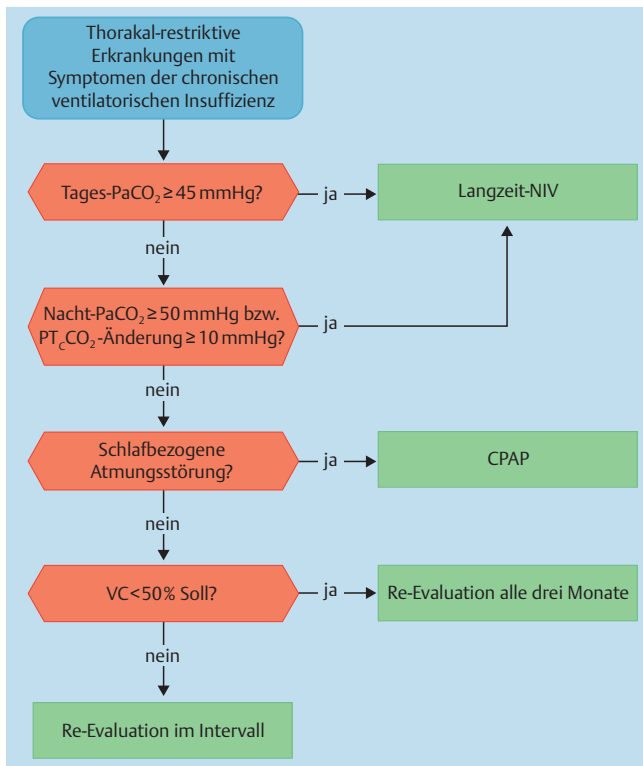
Thorakal-restriktive Erkrankungen mit Symptomen der chronischen ventilatorischen Insuffizienz

Tages-$PaCO_2 \geq 45$ mmHg?

ja

Langzeit-NIV

nein

Nacht-$PaCO_2 \geq 50$ mmHg bzw. $PT_cCO_2$-Änderung $\geq 10$ mmHg?

ja

nein

Schlafbezogene Atmungsstörung?

ja

CPAP

nein

VC<50% Soll?

ja

Re-Evaluation alle drei Monate

nein

Re-Evaluation im Intervall